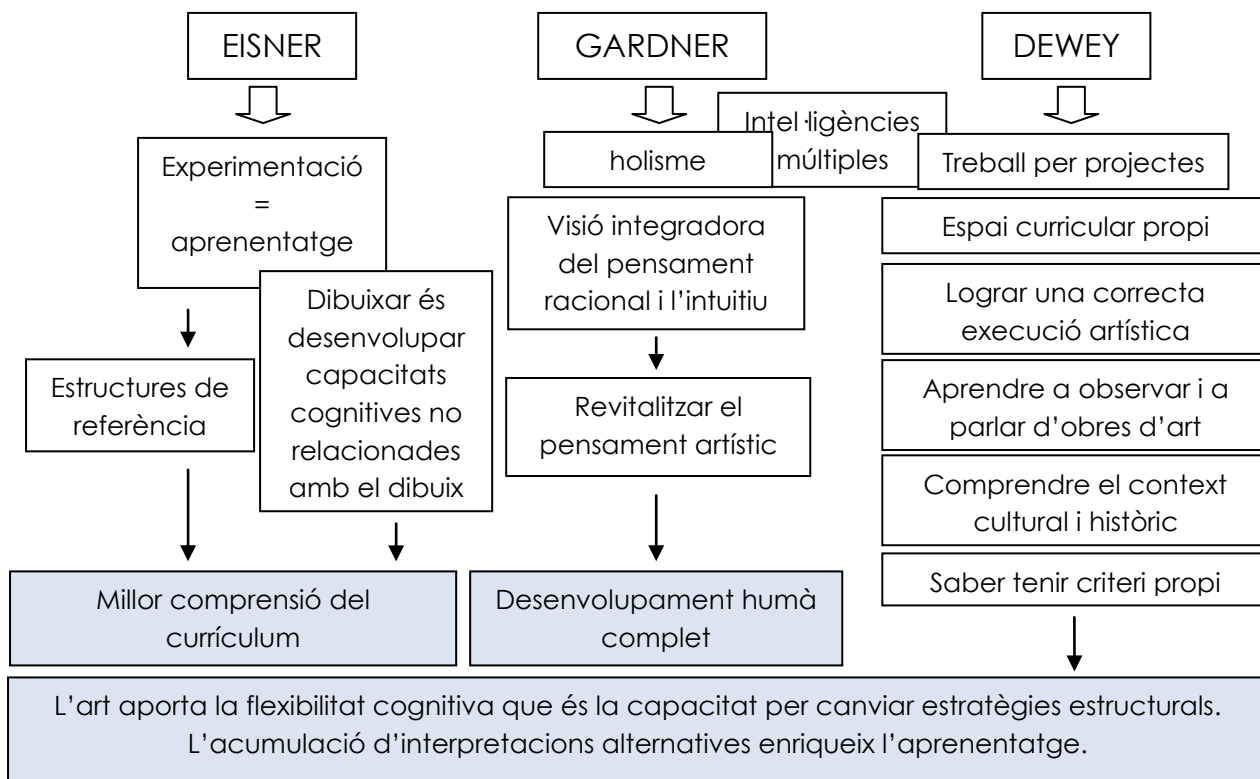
EISNER

GARDNER

DEWEY

Experimentació = aprenentatge

holisme

Intel·ligències múltiples

Treball per projectes

Dibuixar és desenvolupar capacitats cognitives no relacionades amb el dibuix

Visió integradora del pensament racional i l'intuitiu

Espai curricular propi

Logar una correcta execució artística

Estructures de referència

Revitalitzar el pensament artístic

Aprendre a observar i a parlar d'obres d'art

Comprendre el context cultural i històric

Saber tenir criteri propi

Millor comprensió del currículum

Desenvolupament humà complet

L'art aporta la flexibilitat cognitiva que és la capacitat per canviar estratègies estructurals. L'acumulació d'interpretacions alternatives enriqueix l'aprenentatge.